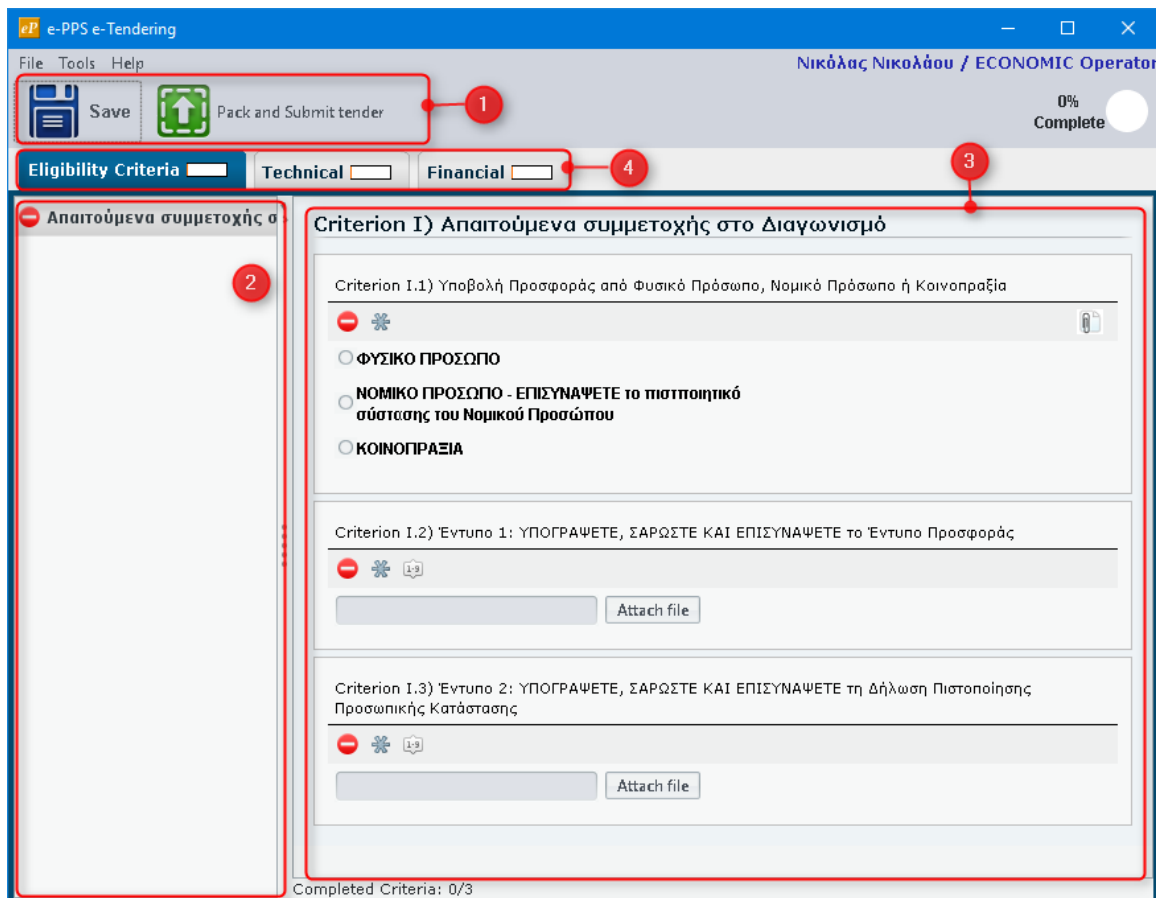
eP e-PPS e-Tendering

File Tools Help

Νικόλας Νικολάου / ECONOMIC Operator

Save

Pack and Submit tender

1

0%
Complete

Eligibility Criteria

Technical

Financial

4

3

Απαιτούμενα συμμετοχής σ

2

Criterion I) Απαιτούμενα συμμετοχής στο Διαγωνισμό

Criterion I.1) Υποβολή Προσφοράς από Φυσικό Πρόσωπο, Νομικό Πρόσωπο ή Κοινοπραξία

ΦΥΣΙΚΟ ΠΡΟΣΩΠΟ

ΝΟΜΙΚΟ ΠΡΟΣΩΠΟ - ΕΠΙΣΥΝΑΨΕΤΕ το πιστποιητικό σύστασης του Νομικού Προσώπου

ΚΟΙΝΟΠΡΑΞΙΑ

Criterion I.2) Έντυπο 1: ΥΠΟΓΡΑΨΕΤΕ, ΣΑΡΩΣΤΕ ΚΑΙ ΕΠΙΣΥΝΑΨΕΤΕ το Έντυπο Προσφοράς

1-9

Attach file

Criterion I.3) Έντυπο 2: ΥΠΟΓΡΑΨΕΤΕ, ΣΑΡΩΣΤΕ ΚΑΙ ΕΠΙΣΥΝΑΨΕΤΕ τη Δήλωση Πιστοποίησης Προσωπικής Κατάστασης

1-9

Attach file

Completed Criteria: 0/3